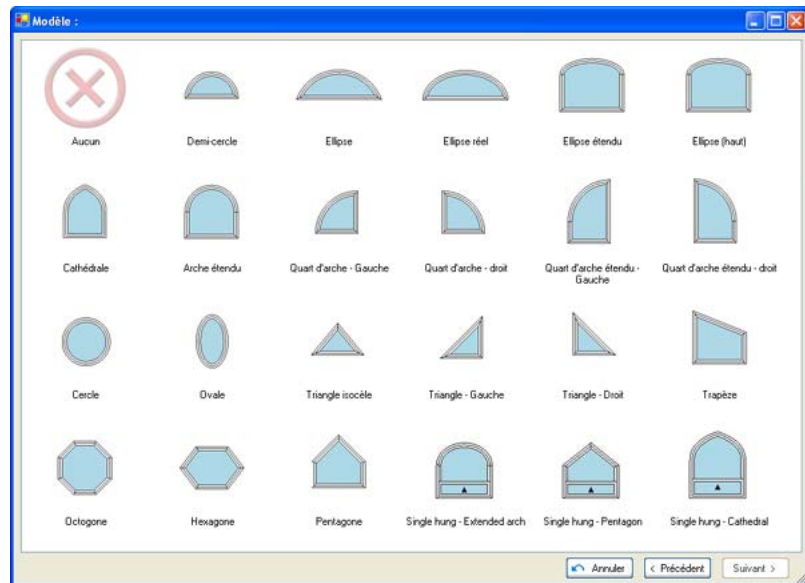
Modèle :

Aucun

Demi-cercle

Ellipse

Ellipse réel

Ellipse étendu

Ellipse (haut)

Cathédrale

Arche étendu

Quart d'arche - Gauche

Quart d'arche - droit

Quart d'arche étendu - Gauche

Quart d'arche étendu - droit

Cercle

Ovale

Triangle isocèle

Triangle - Gauche

Triangle - Droit

Trapèze

Octogone

Hexagone

Pentagone

Single hung - Extended arch

Single hung - Pentagon

Single hung - Cathedral

Annuler

< Précédent

Suivant >